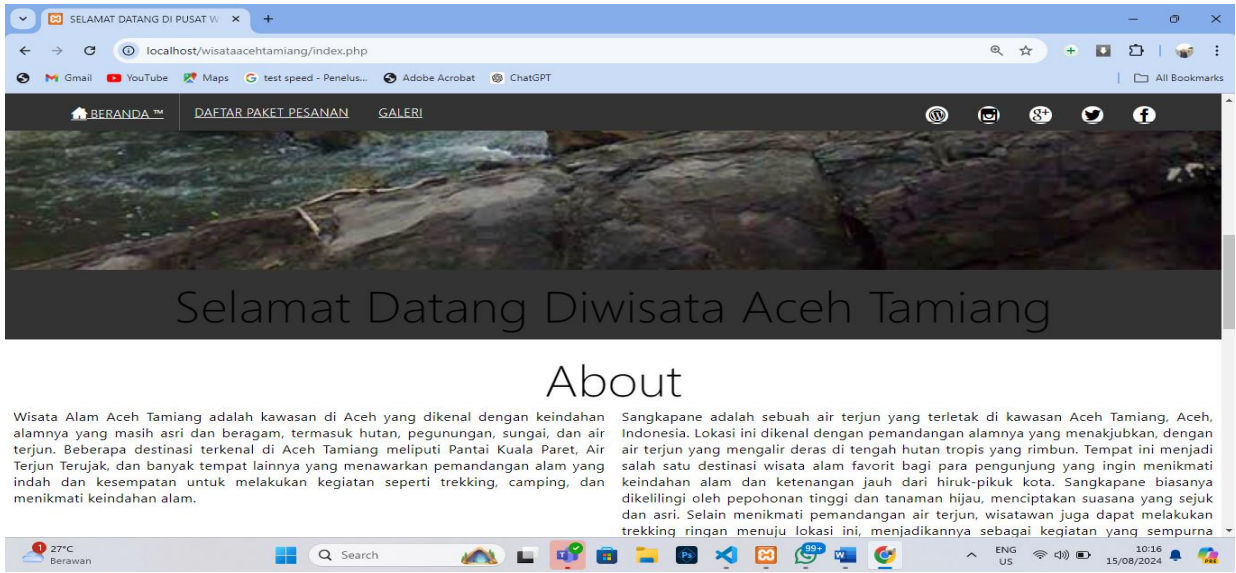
SELAMAT DATANG DI PUSAT W ×
+

localhost/wisataacehtamiang/index.php

Gmail YouTube Maps test speed - Penelus... Adobe Acrobat ChatGPT
All Bookmarks

BERANDA ™ DAFTAR PAKET PESANAN GALERI

Selamat Datang Diwisata Aceh Tamiang

About

Wisata Alam Aceh Tamiang adalah kawasan di Aceh yang dikenal dengan keindahan alamnya yang masih asri dan beragam, termasuk hutan, pegunungan, sungai, dan air terjun. Beberapa destinasi terkenal di Aceh Tamiang meliputi Pantai Kuala Paret, Air Terjun Terujak, dan banyak tempat lainnya yang menawarkan pemandangan alam yang indah dan kesempatan untuk melakukan kegiatan seperti trekking, camping, dan menikmati keindahan alam.

Sangkapane adalah sebuah air terjun yang terletak di kawasan Aceh Tamiang, Aceh, Indonesia. Lokasi ini dikenal dengan pemandangan alamnya yang menakjubkan, dengan air terjun yang mengalir deras di tengah hutan tropis yang rimbun. Tempat ini menjadi salah satu destinasi wisata alam favorit bagi para pengunjung yang ingin menikmati keindahan alam dan ketenangan jauh dari hiruk-pikuk kota. Sangkapane biasanya dikelilingi oleh pepohonan tinggi dan tanaman hijau, menciptakan suasana yang sejuk dan asri. Selain menikmati pemandangan air terjun, wisatawan juga dapat melakukan trekking ringan menuju lokasi ini, menjadikannya sebagai kegiatan yang sempurna

27°C
Berawan
Search
99+
ENG
US
10:16
15/08/2024